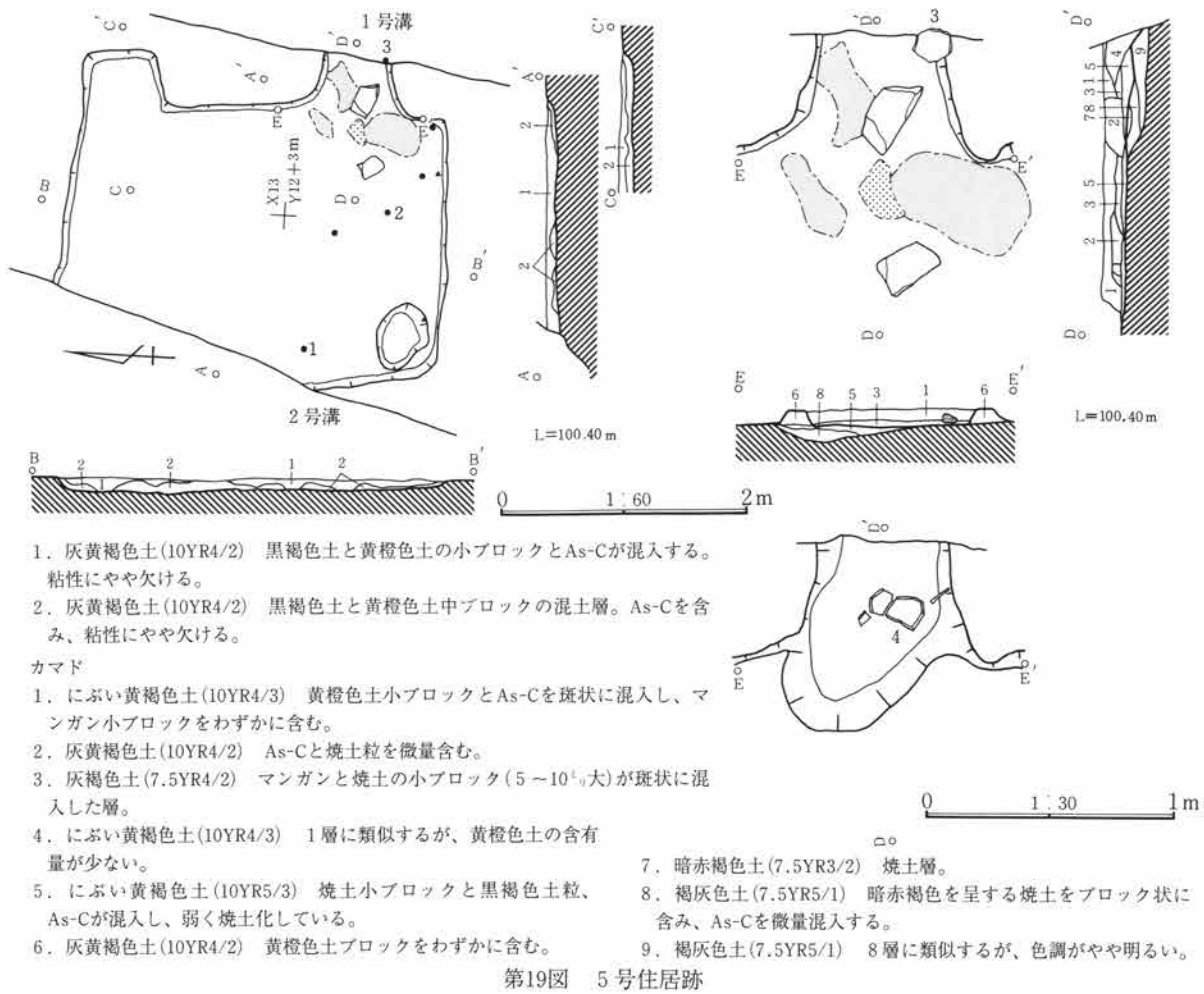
1号溝

C
C′
D′
A′
3
E
E′
X13
Y12+3m
B
C
D
2
B′
1
A
2号溝

A′
2
1
2
A

C′
2 1
C

L=100.40m

B
2
2
1
2
B′

0　1：60　2m

D′
3
E
E′
D

E
6
8
5
3
1
6
E′

D′
4
9
1 5
7 8 3 1 5
2
3 5
3
2
1
D

L=100.40m

1．灰黄褐色土(10YR4/2)　黒褐色土と黄橙色土の小ブロックとAs-Cが混入する。粘性にやや欠ける。

2．灰黄褐色土(10YR4/2)　黒褐色土と黄橙色土中ブロックの混土層。As-Cを含み、粘性にやや欠ける。

カマド

1．にぶい黄褐色土(10YR4/3)　黄橙色土小ブロックとAs-Cを斑状に混入し、マンガン小ブロックをわずかに含む。

2．灰黄褐色土(10YR4/2)　As-Cと焼土粒を微量含む。

3．灰褐色土(7.5YR4/2)　マンガンと焼土の小ブロック(5～10㎜大)が斑状に混入した層。

4．にぶい黄褐色土(10YR4/3)　1層に類似するが、黄橙色土の含有量が少ない。

5．にぶい黄褐色土(10YR5/3)　焼土小ブロックと黒褐色土粒、As-Cが混入し、弱く焼土化している。

6．灰黄褐色土(10YR4/2)　黄橙色土ブロックをわずかに含む。

D′
4
E
E′

0　1：30　1m

D

7．暗赤褐色土(7.5YR3/2)　焼土層。

8．褐灰色土(7.5YR5/1)　暗赤褐色を呈する焼土をブロック状に含み、As-Cを微量混入する。

9．褐灰色土(7.5YR5/1)　8層に類似するが、色調がやや明るい。

第19図　5号住居跡